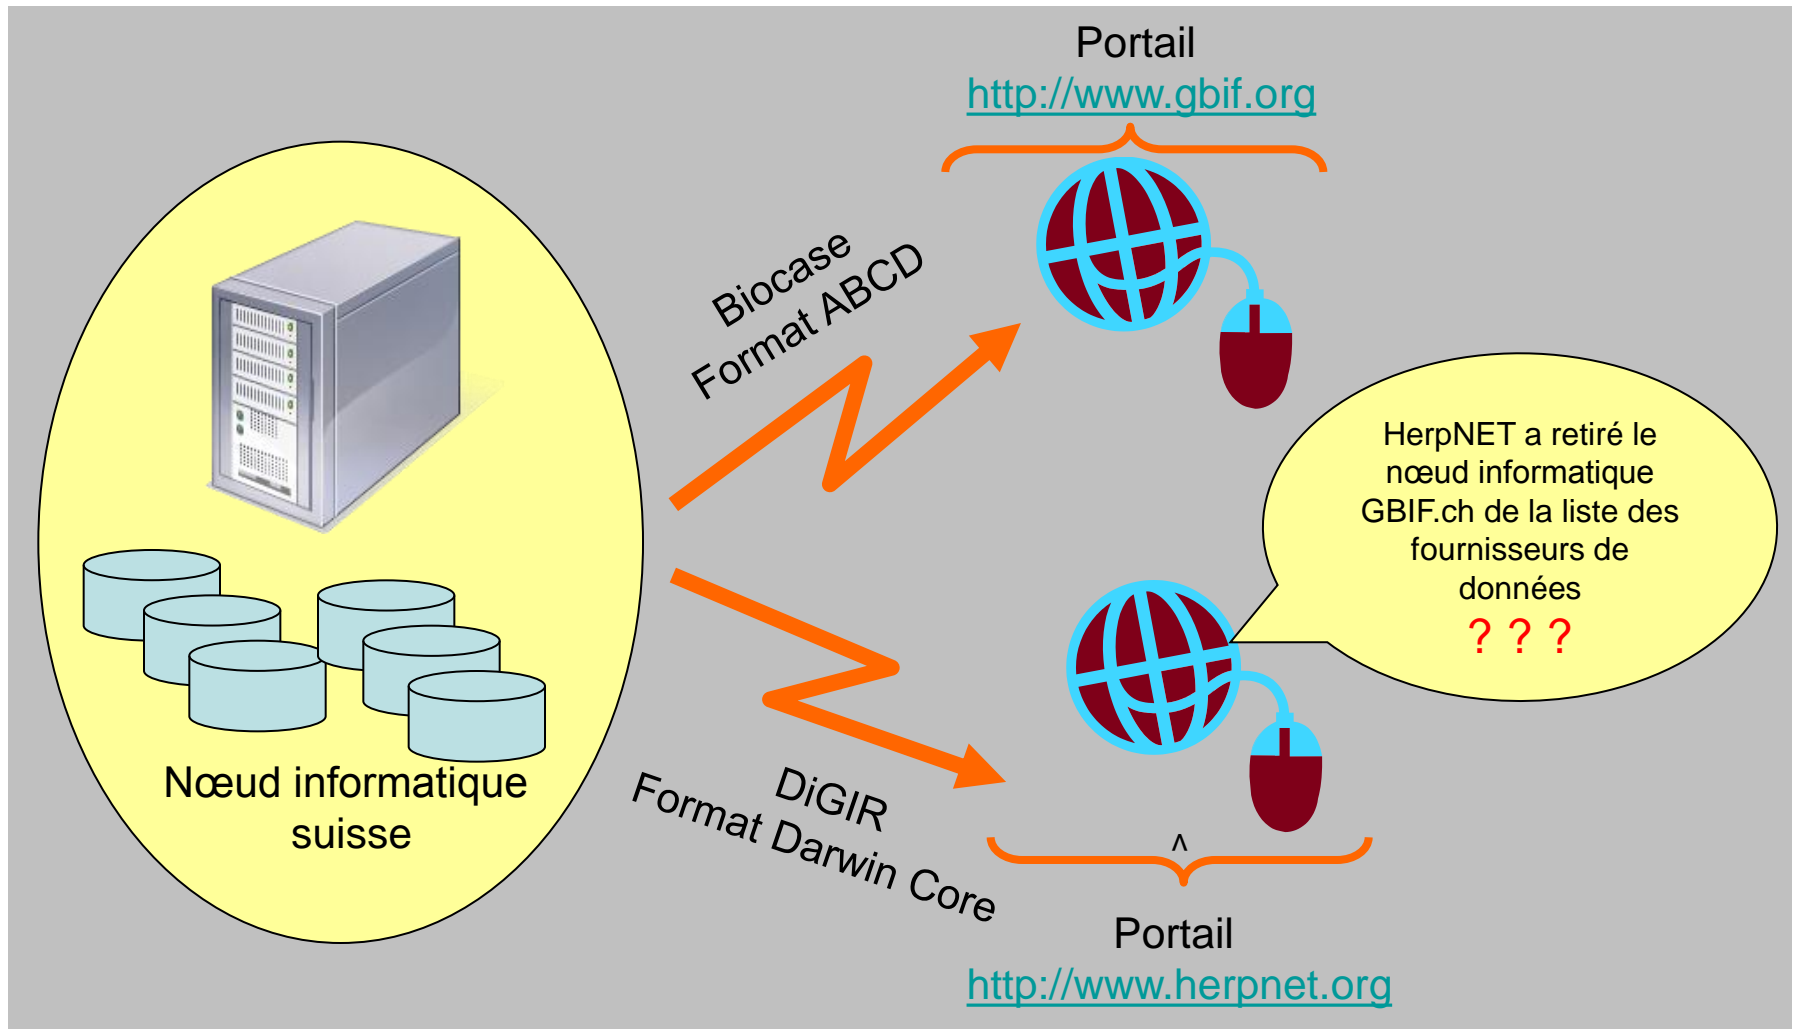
Portail
http://www.gbif.org

Biocase
Format ABCD

HerpNET a retiré le nœud informatique GBIF.ch de la liste des fournisseurs de données
? ? ?

Nœud informatique suisse

DiGIR
Format Darwin Core

^

Portail
http://www.herpnet.org